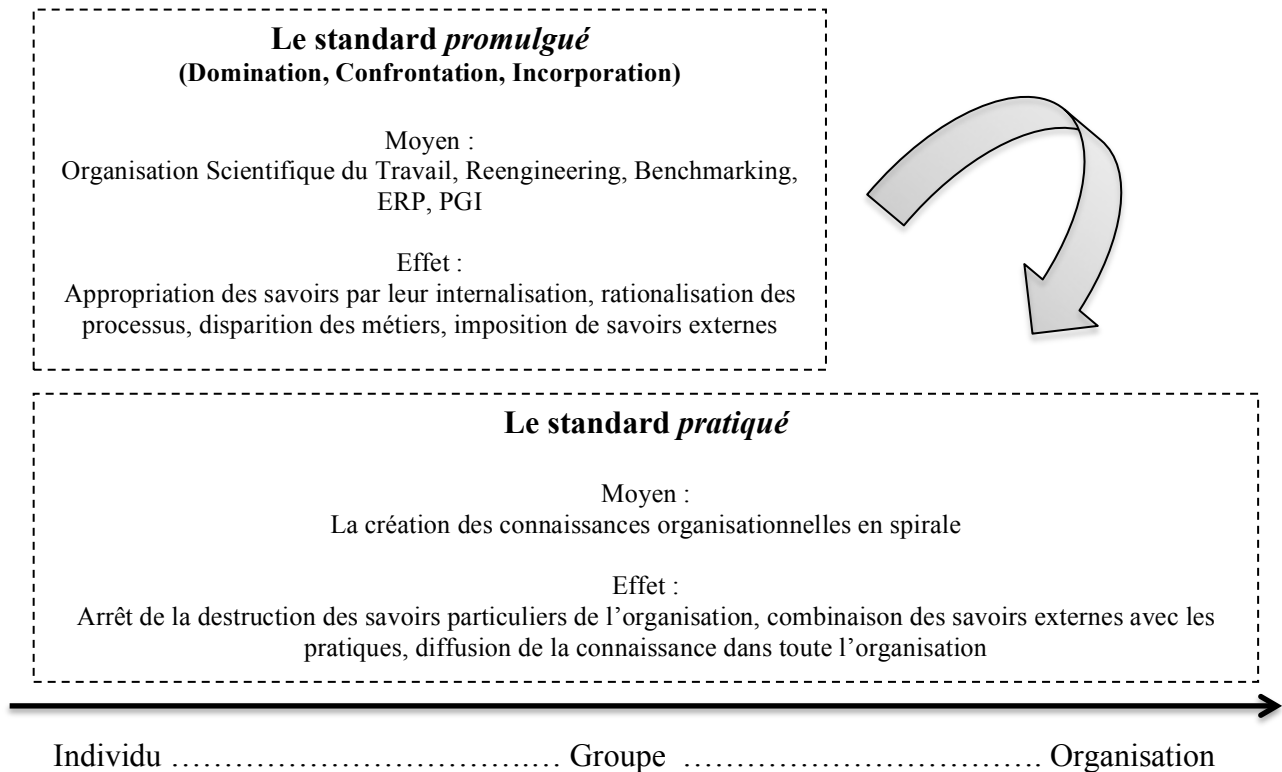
**Le standard *promulgué***
**(Domination, Confrontation, Incorporation)**

Moyen :
Organisation Scientifique du Travail, Reengineering, Benchmarking, ERP, PGI

Effet :
Appropriation des savoirs par leur internalisation, rationalisation des processus, disparition des métiers, imposition de savoirs externes

**Le standard *pratiqué***

Moyen :
La création des connaissances organisationnelles en spirale

Effet :
Arrêt de la destruction des savoirs particuliers de l'organisation, combinaison des savoirs externes avec les pratiques, diffusion de la connaissance dans toute l'organisation

Individu ……………………………… Groupe ……………………………… Organisation